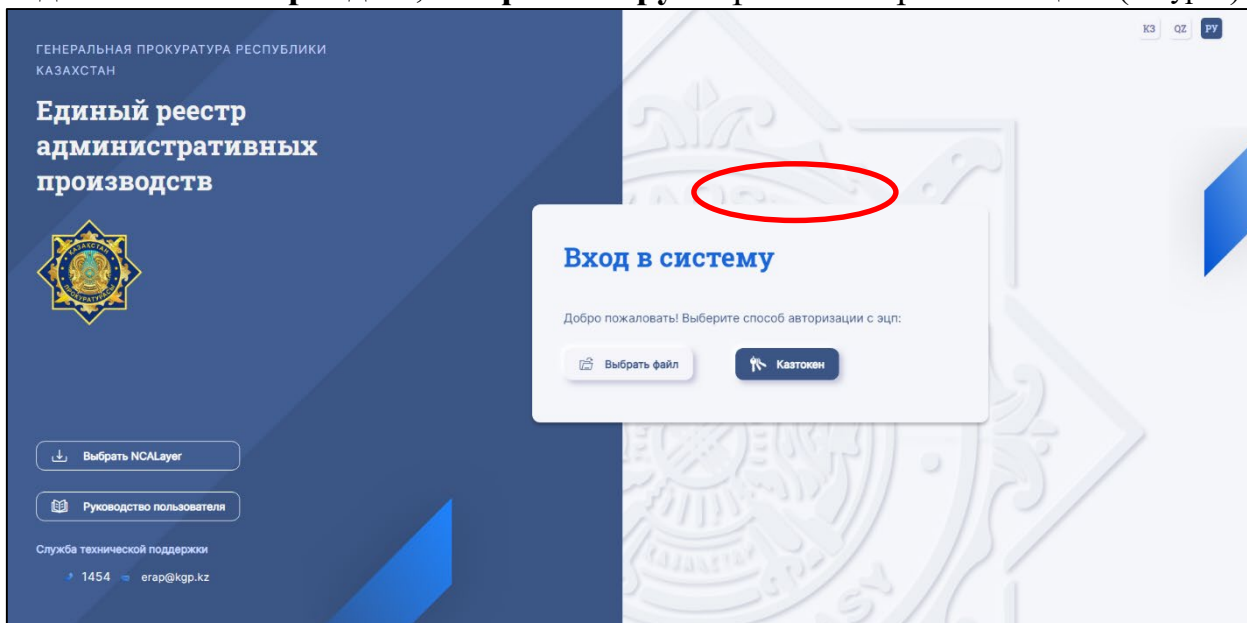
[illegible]

ГЕНЕРАЛЬНАЯ ПРОКУРАТУРА РЕСПУБЛИКИ КАЗАХСТАН

Единый реестр административных производств

КЗ QZ РУ

Вход в систему

Добро пожаловать! Выберите способ авторизации с эцп:

Выбрать файл

Казтокен

Выбрать NCALayer

Руководство пользователя

Служба технической поддержки

1454 erap@kgp.kz